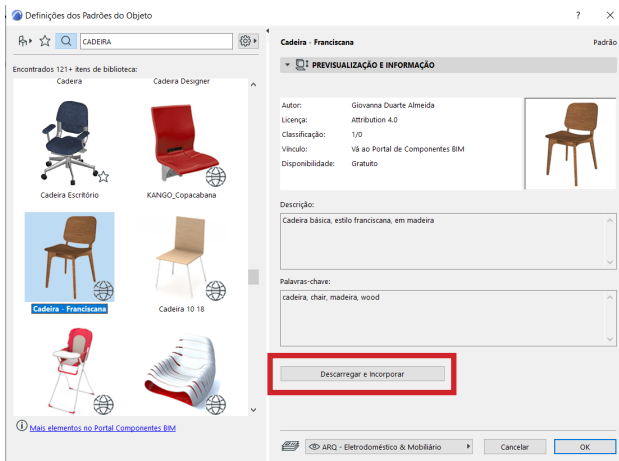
Definições dos Padrões do Objeto

? ×

CADEIRA

Encontrados 121+ itens de biblioteca:

Cadeira

Cadeira Designer

Cadeira Escritório

KANGO_Copacabana

Cadeira - Franciscana

Cadeira 10 18

Mais elementos no Portal Componentes BIM

Cadeira - Franciscana

Padrão

PREVISUALIZAÇÃO E INFORMAÇÃO

| | |
|---|---|
| Autor: | Giovanna Duarte Almeida |
| Licença: | Attribution 4.0 |
| Classificação: | 1/0 |
| Vínculo: | Vá ao Portal de Componentes BIM |
| Disponibilidade: | Gratuito |

Descrição:

Cadeira básica, estilo franciscana, em madeira

Palavras-chave:

cadeira, chair, madeira, wood

Descarregar e Incorporar

ARQ - Eletrodoméstico & Mobiliário

Cancelar

OK